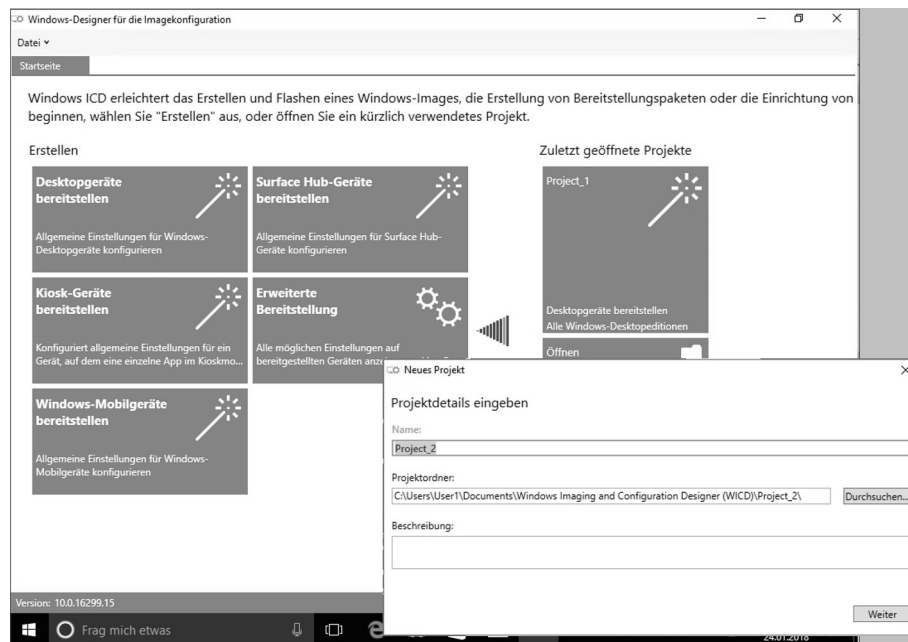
Windows-Designer für die Imagekonfiguration

Datei

Startseite

Windows ICD erleichtert das Erstellen und Flashen eines Windows-Images, die Erstellung von Bereitstellungspaketen oder die Einrichtung von beginnen, wählen Sie "Erstellen" aus, oder öffnen Sie ein kürzlich verwendetes Projekt.

Erstellen

Desktopgeräte bereitstellen
Allgemeine Einstellungen für Windows-Desktopgeräte konfigurieren

Surface Hub-Geräte bereitstellen
Allgemeine Einstellungen für Surface Hub-Geräte konfigurieren

Kiosk-Geräte bereitstellen
Konfiguriert allgemeine Einstellungen für ein Gerät, auf dem eine einzelne App im Kioskmo...

Erweiterte Bereitstellung
Alle möglichen Einstellungen auf bereitgestellten Geräten anz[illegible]

Windows-Mobilgeräte bereitstellen
Allgemeine Einstellungen für Windows-Mobilgeräte konfigurieren

Zuletzt geöffnete Projekte

Project_1
Desktopgeräte bereitstellen
Alle Windows-Desktopeditionen

Öffnen

Neues Projekt

Projektdetails eingeben

Name:
Project_2

Projektordner:
C:\Users\User1\Documents\Windows Imaging and Configuration Designer (WICD)\Project_2\

Durchsuchen...

Beschreibung:

Weiter

Version: 10.0.16299.15

Frag mich etwas

24.01.2018